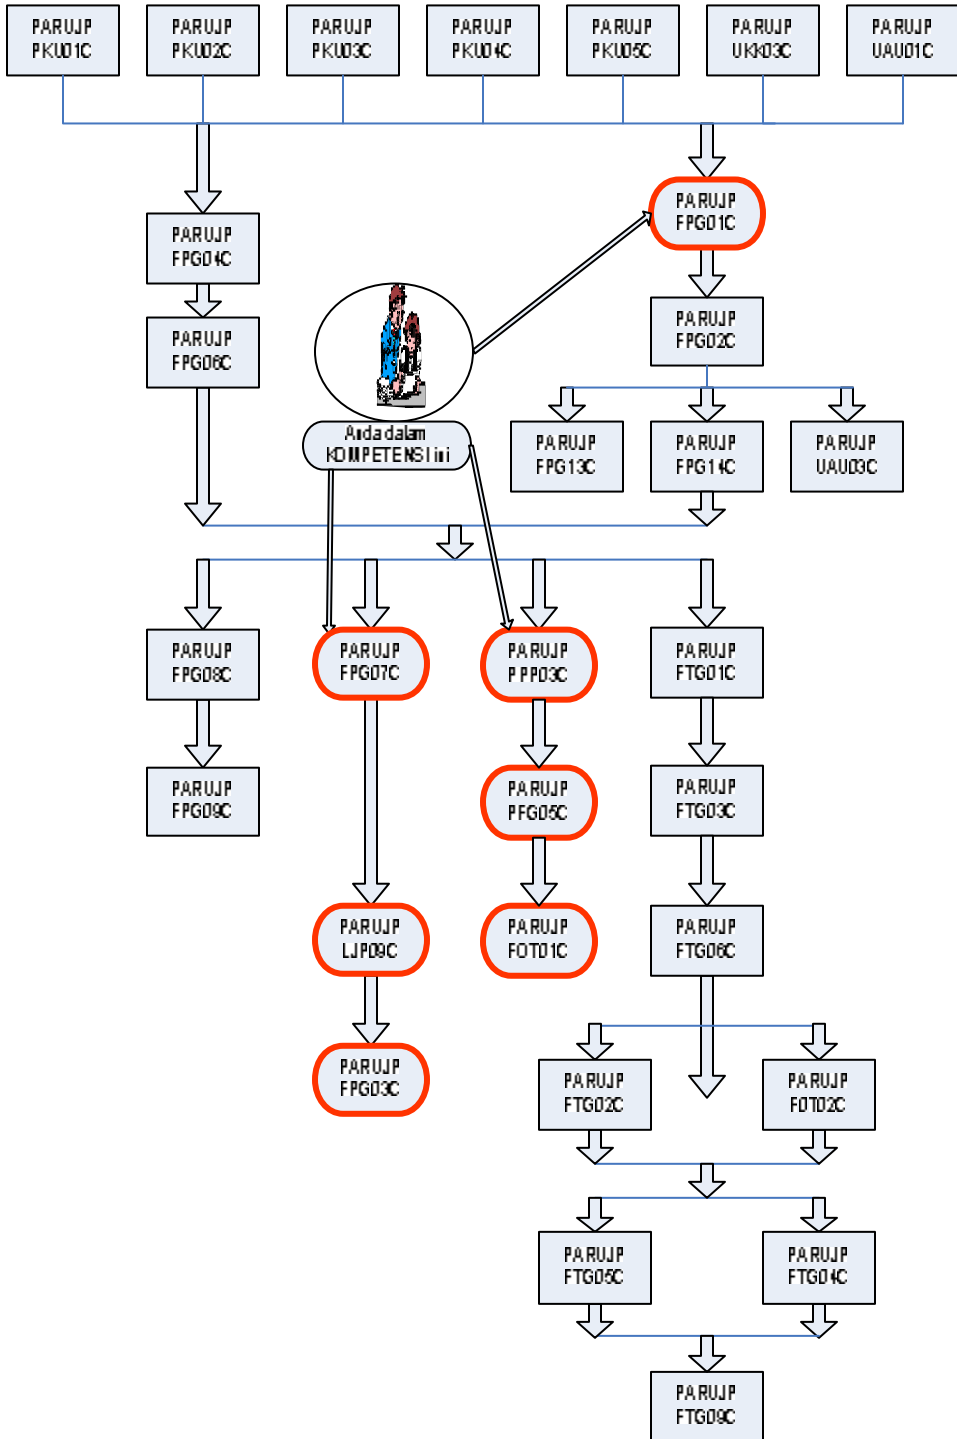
PARUJP PKU01C

PARUJP PKU02C

PARUJP PKU03C

PARUJP PKU04C

PARUJP PKU05C

PARUJP UKK03C

PARUJP UAU01C

PARUJP FPG04C

PARUJP FPG06C

Anda dalam KOMPETENSI ini

PARUJP FPG01C

PARUJP FPG02C

PARUJP FPG13C

PARUJP FPG14C

PARUJP UAU03C

PARUJP FPG08C

PARUJP FPG07C

PARUJP PPP03C

PARUJP FTG01C

PARUJP FPG09C

PARUJP PFG05C

PARUJP FTG03C

PARUJP LJP09C

PARUJP FOT01C

PARUJP FTG06C

PARUJP FPG03C

PARUJP FTG02C

PARUJP FOT02C

PARUJP FTG05C

PARUJP FTG04C

PARUJP FTG09C